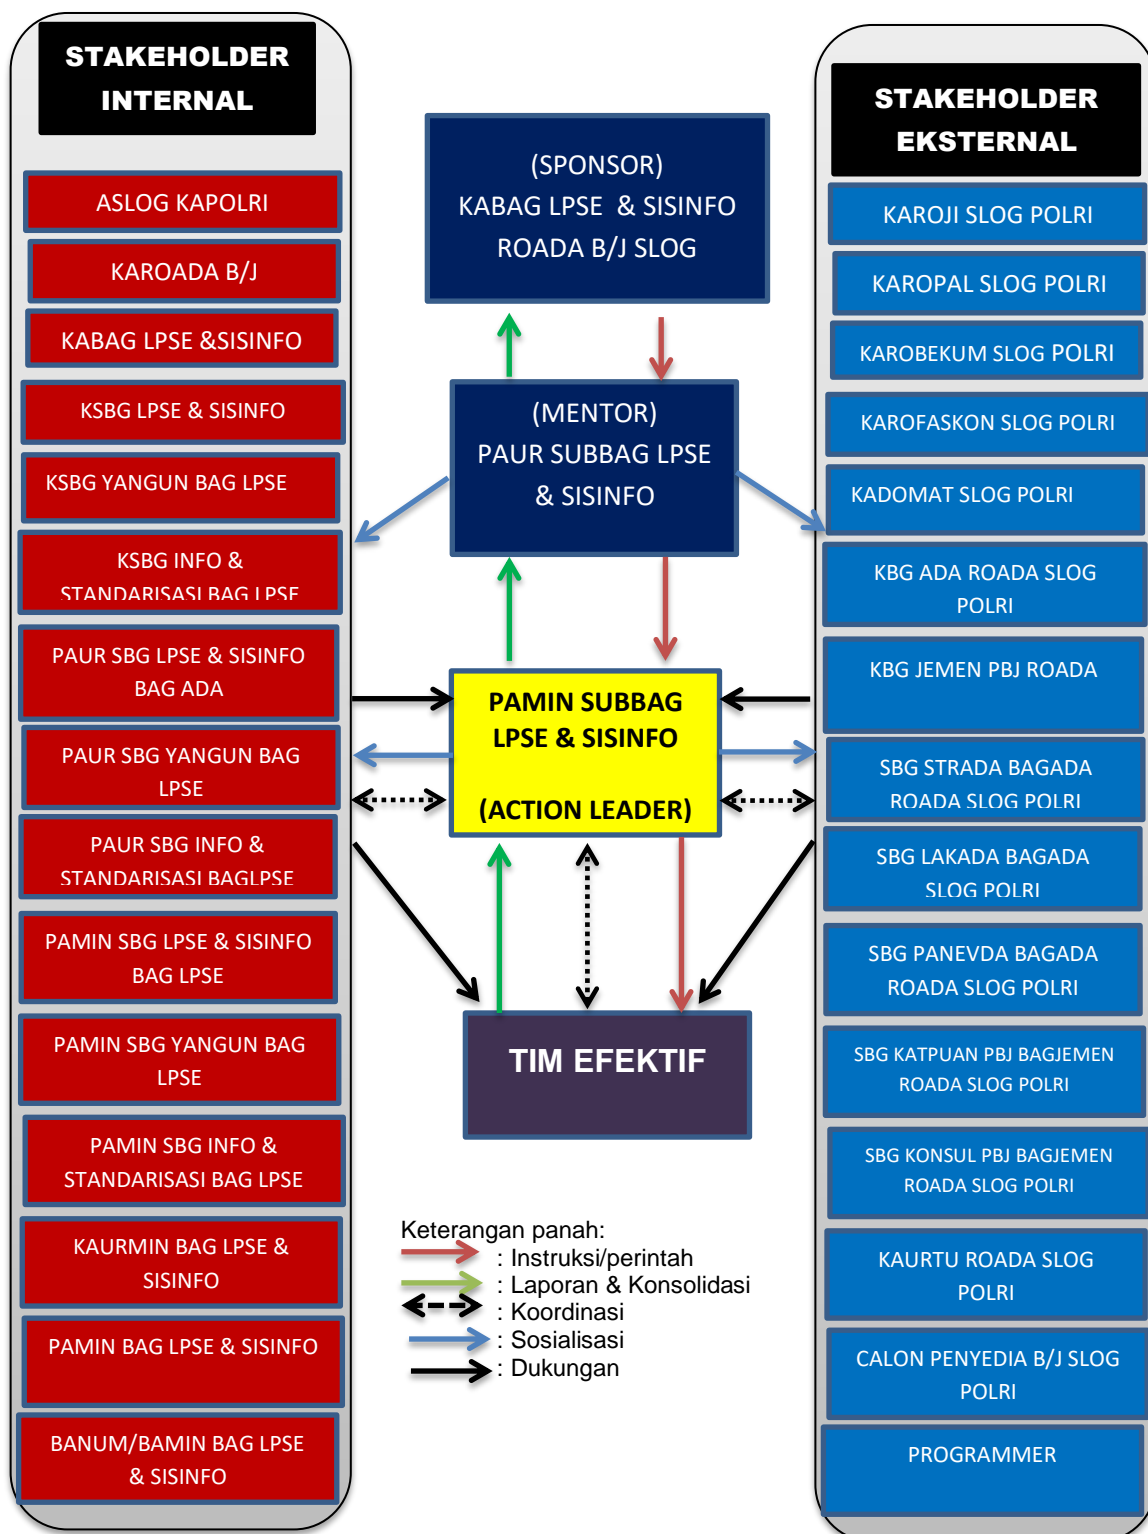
STAKEHOLDER INTERNAL

ASLOG KAPOLRI

KAROADA B/J

KABAG LPSE &SISINFO

KSBG LPSE & SISINFO

KSBG YANGUN BAG LPSE

KSBG INFO & STANDARISASI BAG LPSE

PAUR SBG LPSE & SISINFO BAG ADA

PAUR SBG YANGUN BAG LPSE

PAUR SBG INFO & STANDARISASI BAGLPSE

PAMIN SBG LPSE & SISINFO BAG LPSE

PAMIN SBG YANGUN BAG LPSE

PAMIN SBG INFO & STANDARISASI BAG LPSE

KAURMIN BAG LPSE & SISINFO

PAMIN BAG LPSE & SISINFO

BANUM/BAMIN BAG LPSE & SISINFO

(SPONSOR) KABAG LPSE & SISINFO ROADA B/J SLOG

(MENTOR) PAUR SUBBAG LPSE & SISINFO

PAMIN SUBBAG LPSE & SISINFO

(ACTION LEADER)

TIM EFEKTIF

Keterangan panah:
: Instruksi/perintah
: Laporan & Konsolidasi
: Koordinasi
: Sosialisasi
: Dukungan

STAKEHOLDER EKSTERNAL

KAROJI SLOG POLRI

KAROPAL SLOG POLRI

KAROBEKUM SLOG POLRI

KAROFASKON SLOG POLRI

KADOMAT SLOG POLRI

KBG ADA ROADA SLOG POLRI

KBG JEMEN PBJ ROADA

SBG STRADA BAGADA ROADA SLOG POLRI

SBG LAKADA BAGADA SLOG POLRI

SBG PANEVDA BAGADA ROADA SLOG POLRI

SBG KATPUAN PBJ BAGJEMEN ROADA SLOG POLRI

SBG KONSUL PBJ BAGJEMEN ROADA SLOG POLRI

KAURTU ROADA SLOG POLRI

CALON PENYEDIA B/J SLOG POLRI

PROGRAMMER